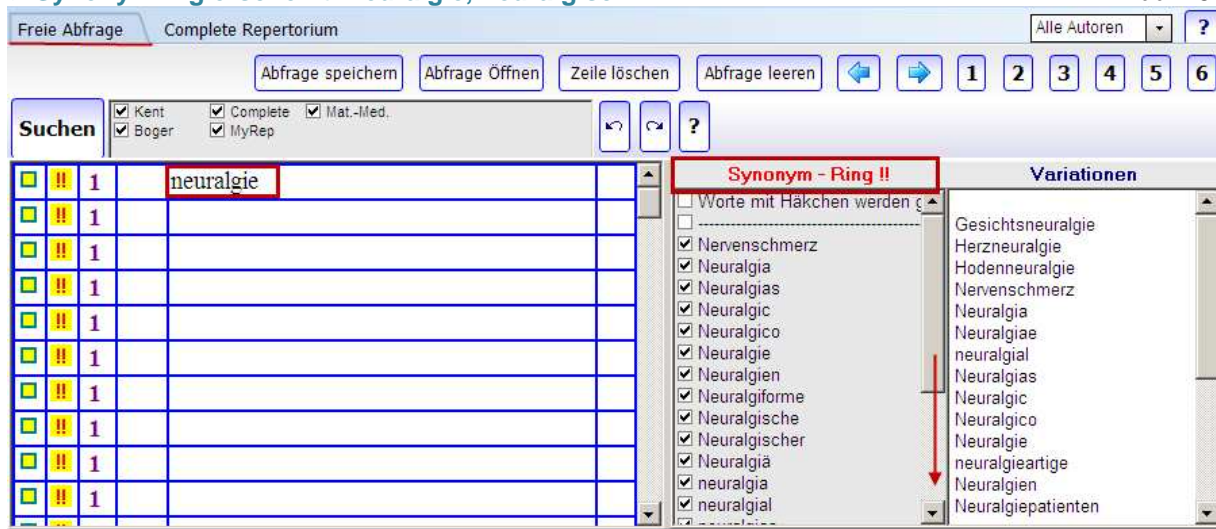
Freie Abfrage | Complete Repertorium

Alle Autoren ?

Abfrage speichern | Abfrage Öffnen | Zeile löschen | Abfrage leeren | 1 | 2 | 3 | 4 | 5 | 6

Suchen
☑ Kent ☑ Complete ☑ Mat.-Med.
☑ Boger ☑ MyRep

?

| | | | |
|---|---|---|---|
| !! | 1 | | neuralgie |
| !! | 1 | | |
| !! | 1 | | |
| !! | 1 | | |
| !! | 1 | | |
| !! | 1 | | |
| !! | 1 | | |
| !! | 1 | | |
| !! | 1 | | |
| !! | 1 | | |

Synonym - Ring !!
☐ Worte mit Häkchen werden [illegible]
☐ ------------------------
☑ Nervenschmerz
☑ Neuralgia
☑ Neuralgias
☑ Neuralgic
☑ Neuralgico
☑ Neuralgie
☑ Neuralgien
☑ Neuralgiforme
☑ Neuralgische
☑ Neuralgischer
☑ Neuralgiä
☑ neuralgia
☑ neuralgial

Variationen
Gesichtsneuralgie
Herzneuralgie
Hodenneuralgie
Nervenschmerz
Neuralgia
Neuralgiae
neuralgial
Neuralgias
Neuralgic
Neuralgico
Neuralgie
neuralgieartige
Neuralgien
Neuralgiepatienten